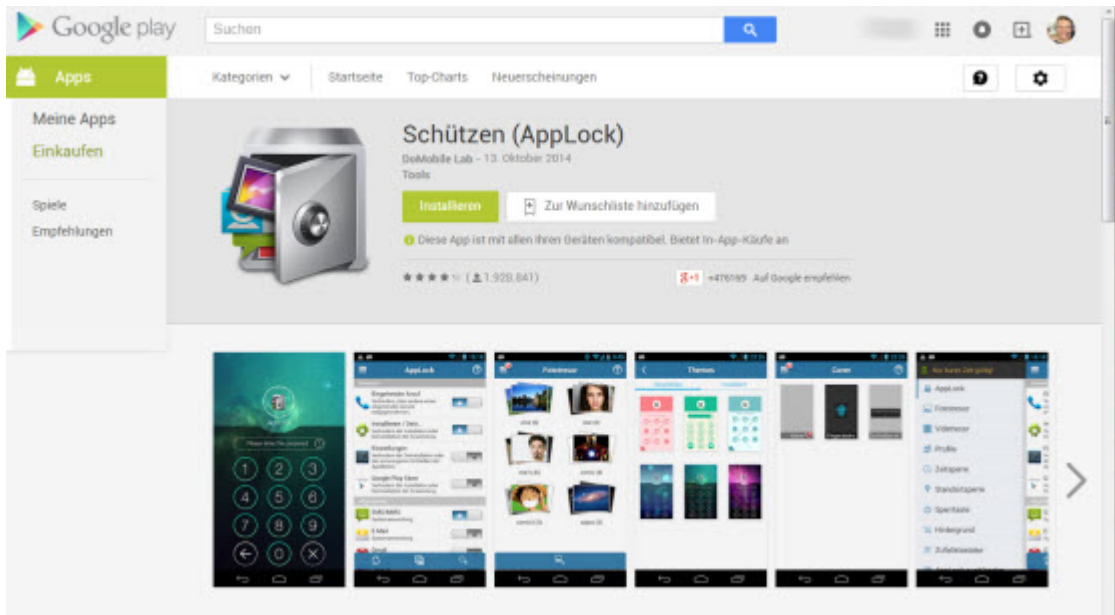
Google play

Suchen

Apps

Meine Apps
Einkaufen

Spiele
Empfehlungen

Kategorien
Startseite
Top-Charts
Neuerscheinungen

Schützen (AppLock)
DoMobile Lab - 13. Oktober 2014
Tools

Installieren
Zur Wunschliste hinzufügen

Diese App ist mit allen Ihren Geräten kompatibel. Bietet In-App-Käufe an

(1.928.841)

+1 +476169 Auf Google empfehlen

AppLock
Fototresor
Themes
Cover
AppLock
Fototresor
Videotresor
Profile
Zeitsperre
Standortsperre
Speicherplatz
Hintergrund
Zufallstastatur

1 2 3
4 5 6
7 8 9
0